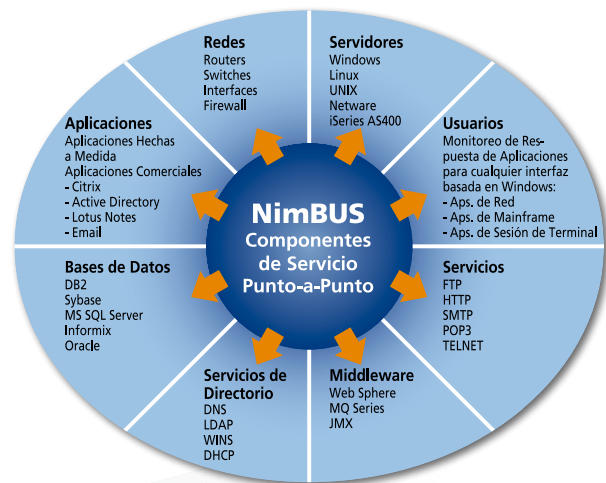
Redes
Routers
Switches
Interfaces
Firewall

Servidores
Windows
Linux
UNIX
Netware
iSeries AS400

Usuarios
Monitoreo de Respuesta de Aplicaciones para cualquier interfaz basada en Windows:
- Aps. de Red
- Aps. de Mainframe
- Aps. de Sesión de Terminal

Servicios
FTP
HTTP
SMTP
POP3
TELNET

Middleware
Web Sphere
MQ Series
JMX

Servicios de Directorio
DNS
LDAP
WINS
DHCP

Bases de Datos
DB2
Sybase
MS SQL Server
Informix
Oracle

Aplicaciones
Aplicaciones Hechas a Medida
Aplicaciones Comerciales
- Citrix
- Active Directory
- Lotus Notes
- Email

NimBUS
Componentes de Servicio Punto-a-Punto